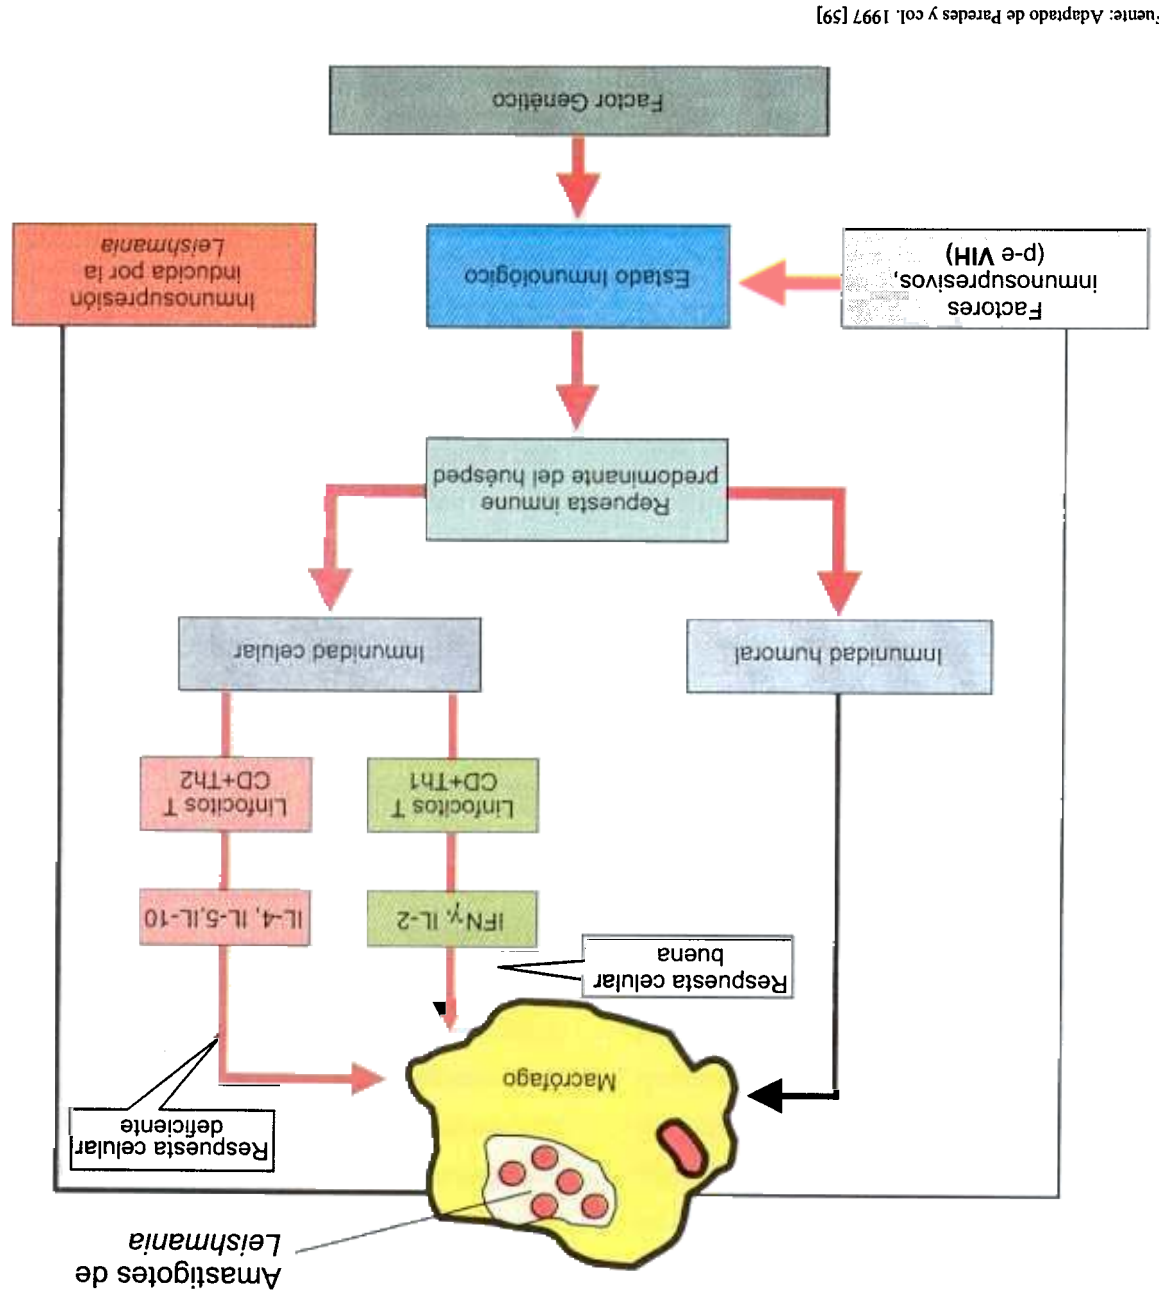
Amastigotes de *Leishmania*

Respuesta celular deficiente

Macrófago

Respuesta celular buena

IL-4, IL-5,IL-10

IFN-γ, IL-2

Linfocitos T CD+Th2

Linfocitos T CD+Th1

Inmunidad celular

Inmunidad humoral

Repuesta inmune predominante del huésped

Inmunosupresión inducida por la *Leishmania*

Estado Inmunológico

Factores inmunosupresivos, (p-e VIH)

Factor Genético

Fuente: Adaptado de Paredes y col. 1997 [59]